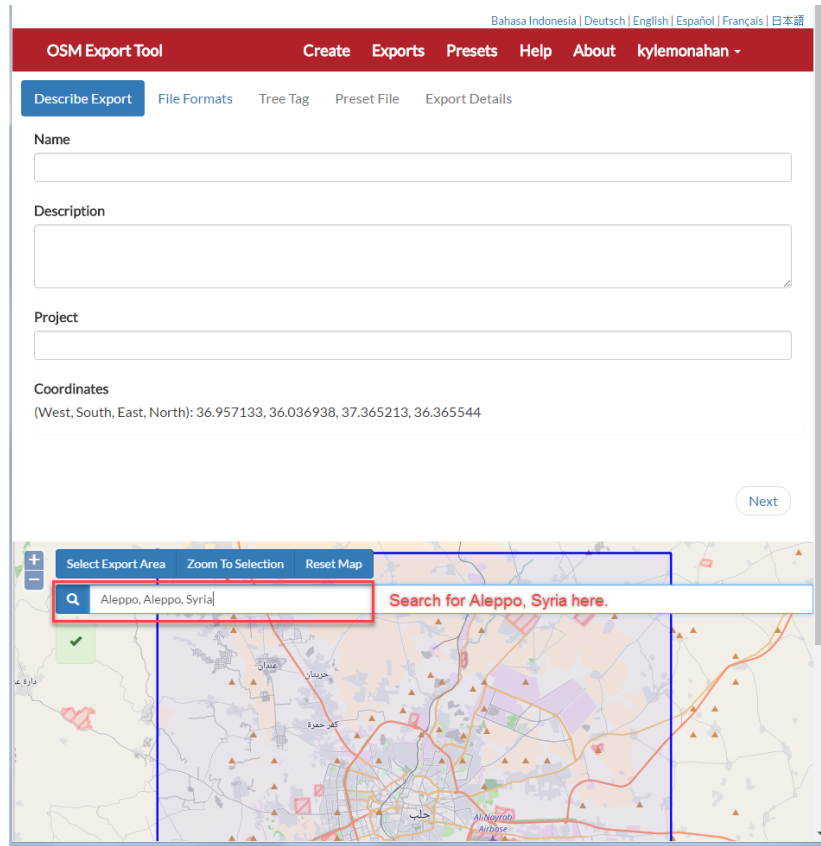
Bahasa Indonesia | Deutsch | English | Español | Français | 日本語

OSM Export Tool

Create Exports Presets Help About kylemonahan

Describe Export File Formats Tree Tag Preset File Export Details

Name

Description

Project

Coordinates

(West, South, East, North): 36.957133, 36.036938, 37.365213, 36.365544

Next

Select Export Area Zoom To Selection Reset Map

Aleppo, Aleppo, Syria

Search for Aleppo, Syria here.

عندان

حريتان

كفر حمرة

دارة عزة

حلب

Al Nayrab Airbase